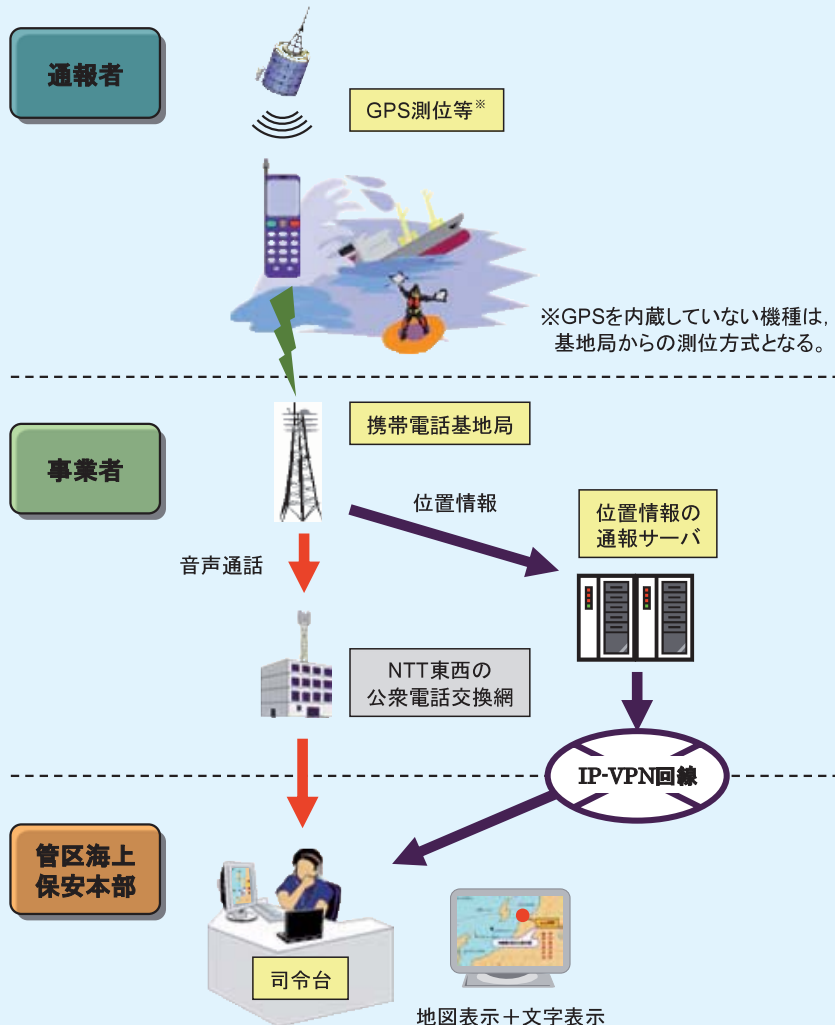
通報者

GPS測位等※

※GPSを内蔵していない機種は，基地局からの測位方式となる。

事業者

携帯電話基地局

位置情報

位置情報の通報サーバ

音声通話

NTT東西の公衆電話交換網

IP-VPN回線

管区海上保安本部

司令台

地図表示＋文字表示